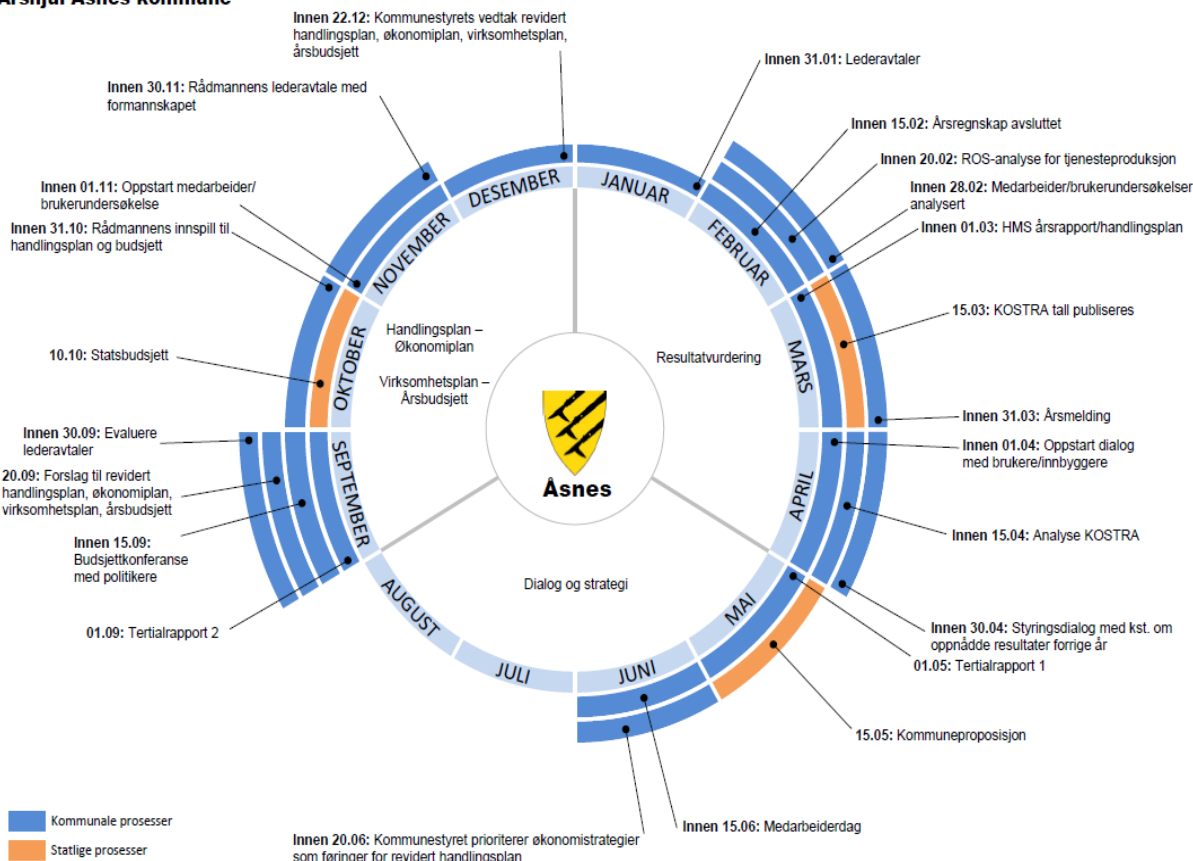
Årshjul Åsnes kommune

**Innen 22.12:** Kommunestyrets vedtak revidert handlingsplan, økonomiplan, virksomhetsplan, årsbudsjett

**Innen 30.11:** Rådmannens lederavtale med formannskapet

**Innen 01.11:** Oppstart medarbeider/ brukerundersøkelse

**Innen 31.10:** Rådmannens innspill til handlingsplan og budsjett

**10.10:** Statsbudsjett

**Innen 30.09:** Evaluere lederavtaler

**20.09:** Forslag til revidert handlingsplan, økonomiplan, virksomhetsplan, årsbudsjett

**Innen 15.09:** Budsjettkonferanse med politikere

**01.09:** Tertialrapport 2

**Innen 31.01:** Lederavtaler

**Innen 15.02:** Årsregnskap avsluttet

**Innen 20.02:** ROS-analyse for tjenesteproduksjon

**Innen 28.02:** Medarbeider/brukerundersøkelser analysert

**Innen 01.03:** HMS årsrapport/handlingsplan

**15.03:** KOSTRA tall publiseres

**Innen 31.03:** Årsmelding

**Innen 01.04:** Oppstart dialog med brukere/innbyggere

**Innen 15.04:** Analyse KOSTRA

**Innen 30.04:** Styringsdialog med kst. om oppnådde resultater forrige år

**01.05:** Tertialrapport 1

**15.05:** Kommuneproposisjon

**Innen 15.06:** Medarbeiderdag

**Innen 20.06:** Kommunestyret prioriterer økonomistrategier som føringer for revidert handlingsplan

DESEMBER
JANUAR
FEBRUAR
MARS
APRIL
MAI
JUNI
JULI
AUGUST
SEPTEMBER
OKTOBER
NOVEMBER

Handlingsplan – Økonomiplan

Virksomhetsplan – Årsbudsjett

Resultatvurdering

Dialog og strategi

Åsnes

Kommunale prosesser

Statlige prosesser